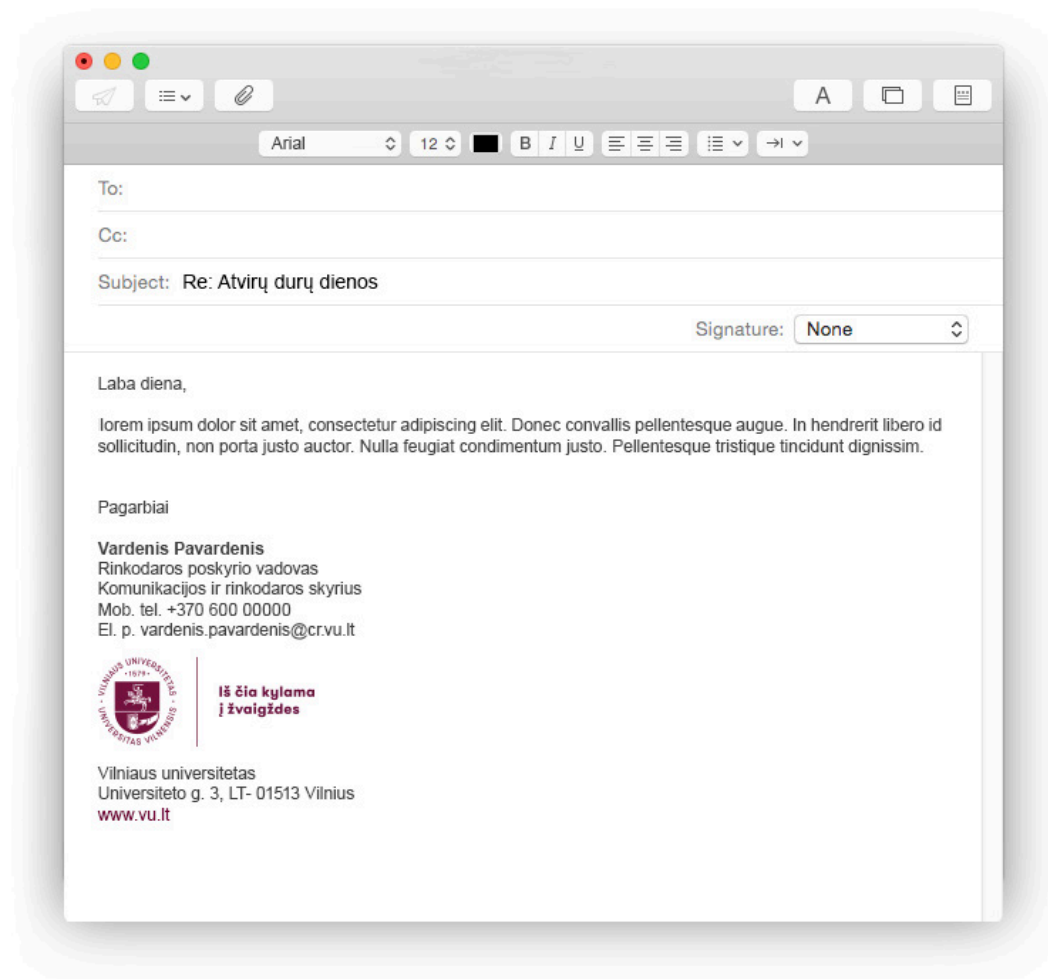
A

Arial 12 B I U

To:

Cc:

Subject: Re: Atvirų durų dienos

Signature: None

Laba diena,

lorem ipsum dolor sit amet, consectetur adipiscing elit. Donec convallis pellentesque augue. In hendrerit libero id sollicitudin, non porta justo auctor. Nulla feugiat condimentum justo. Pellentesque tristique tincidunt dignissim.

Pagarbiai

**Vardenis Pavardenis**
Rinkodaros poskyrio vadovas
Komunikacijos ir rinkodaros skyrius
Mob. tel. +370 600 00000
El. p. vardenis.pavardenis@cr.vu.lt

VILNIAUS UNIVERSITETAS · 1579 · UNIVERSITAS VILNENSIS

Iš čia kylama į žvaigždes

Vilniaus universitetas
Universiteto g. 3, LT- 01513 Vilnius
www.vu.lt